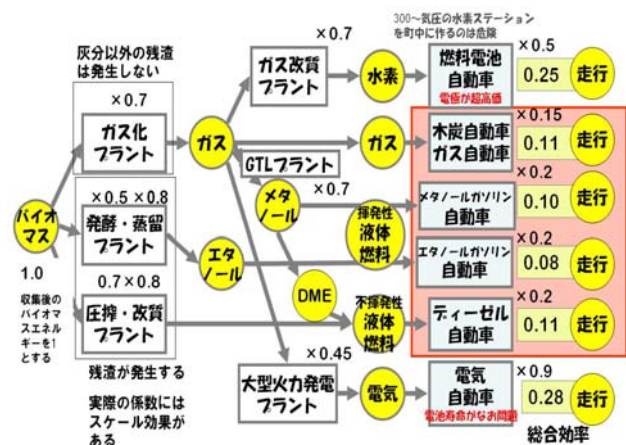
灰分以外の残渣は発生しない

×0.7

ガス化プラント

×0.5 ×0.8

発酵・蒸留プラント

0.7×0.8

圧搾・改質プラント

バイオマス

1.0

収集後のバイオマスエネルギーを1とする

残渣が発生する

実際の係数にはスケール効果がある

ガス

エタノール

×0.7

ガス改質プラント

GTLプラント

メタノール

×0.7

DME

×0.45

大型火力発電プラント

300〜気圧の水素ステーションを町中に作るのは危険

水素

燃料電池自動車

電極が超高価

×0.5

0.25

走行

ガス

木炭自動車ガス自動車

×0.15

0.11

走行

揮発性液体燃料

メタノールガソリン自動車

×0.2

0.10

走行

エタノールガソリン自動車

×0.2

0.08

走行

不揮発性液体燃料

ディーゼル自動車

×0.2

0.11

走行

電気

電気自動車

電池寿命がなお問題

×0.9

0.28

走行

総合効率